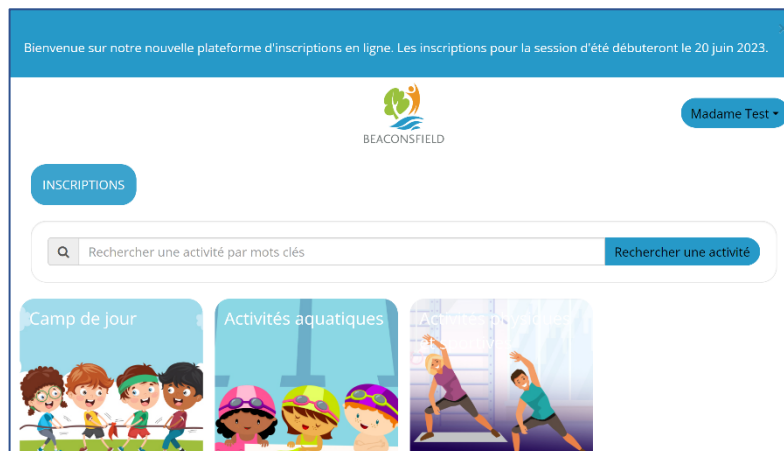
Bienvenue sur notre nouvelle plateforme d'inscriptions en ligne. Les inscriptions pour la session d'été débuteront le 20 juin 2023.

BEACONSFIELD

Madame Test

INSCRIPTIONS

Rechercher une activité par mots clés

Rechercher une activité

Camp de jour

Activités aquatiques

Activités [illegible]